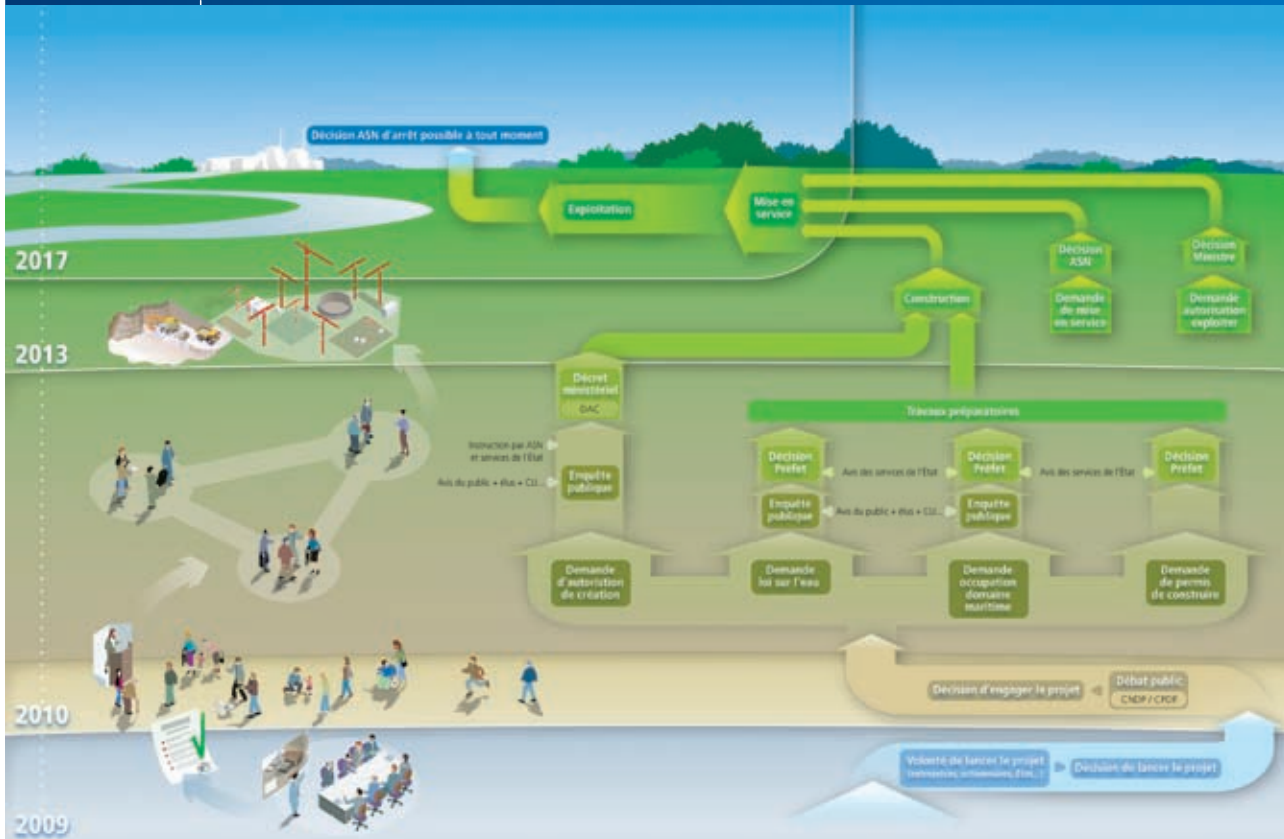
Décision ASN d'arrêt possible à tout moment

Exploitation

Mise en service

Décision ASN

Décision Ministre

2017

Construction

Demande de mise en service

Demande autorisation exploiter

2013

Décret ministériel
DAC

Travaux préparatoires

Instruction par ASN et services de l'État

Avis du public + élus + CLI...

Enquête publique

Décision Préfet

Avis des services de l'État

Décision Préfet

Avis des services de l'État

Décision Préfet

Enquête publique

Avis du public + élus + CLI...

Enquête publique

Demande d'autorisation de création

Demande loi sur l'eau

Demande occupation domaine maritime

Demande de permis de construire

Débat public
CNDP / CPDP

Décision d'engager le projet

2010

Volonté de lancer le projet
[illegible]

Décision de lancer le projet

2009